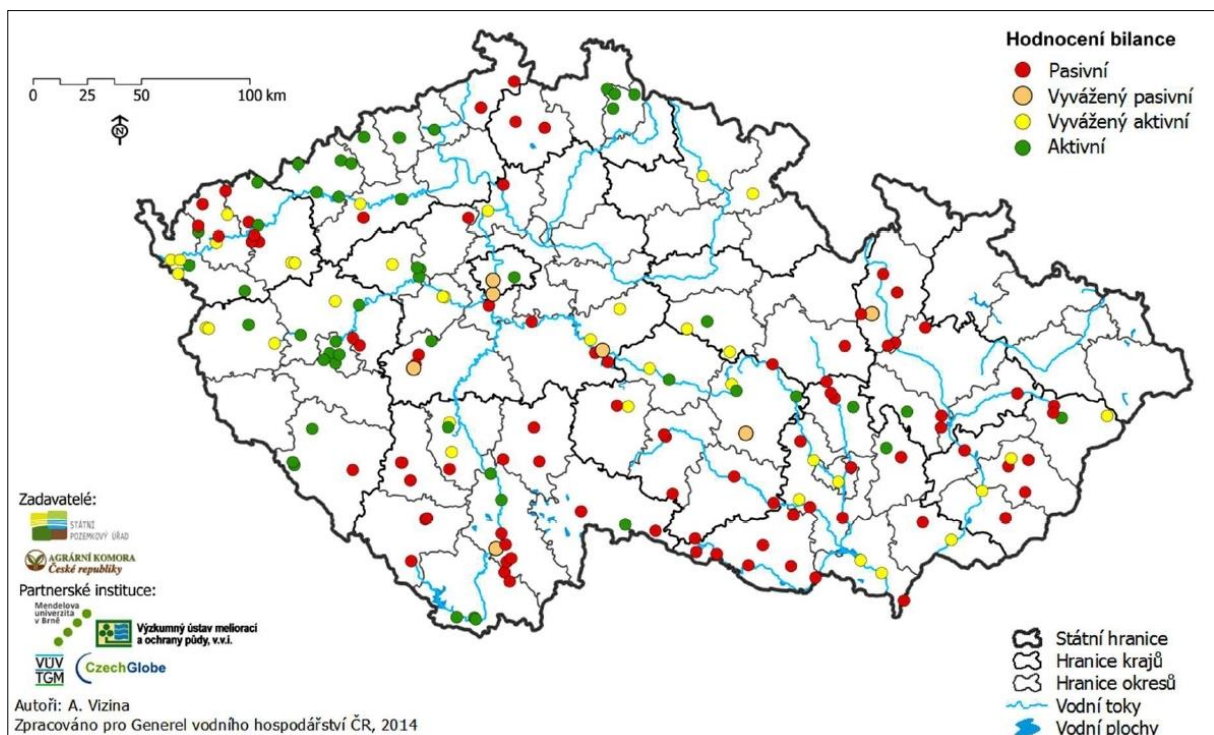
0 25 50 100 km

N

Hodnocení bilance
Pasivní
Vyvážený pasivní
Vyvážený aktivní
Aktivní

Zadavatelé:
STÁTNÍ POZEMKOVÝ ÚŘAD
AGRÁRNÍ KOMORA České republiky
Partnerské instituce:
Mendelova univerzita v Brně
Výzkumný ústav meliorací a ochrany půdy, v.v.i.
VÚV TGM
CzechGlobe
Autoři: A. Vizina
Zpracováno pro Generel vodního hospodářství ČR, 2014

Státní hranice
Hranice krajů
Hranice okresů
Vodní toky
Vodní plochy